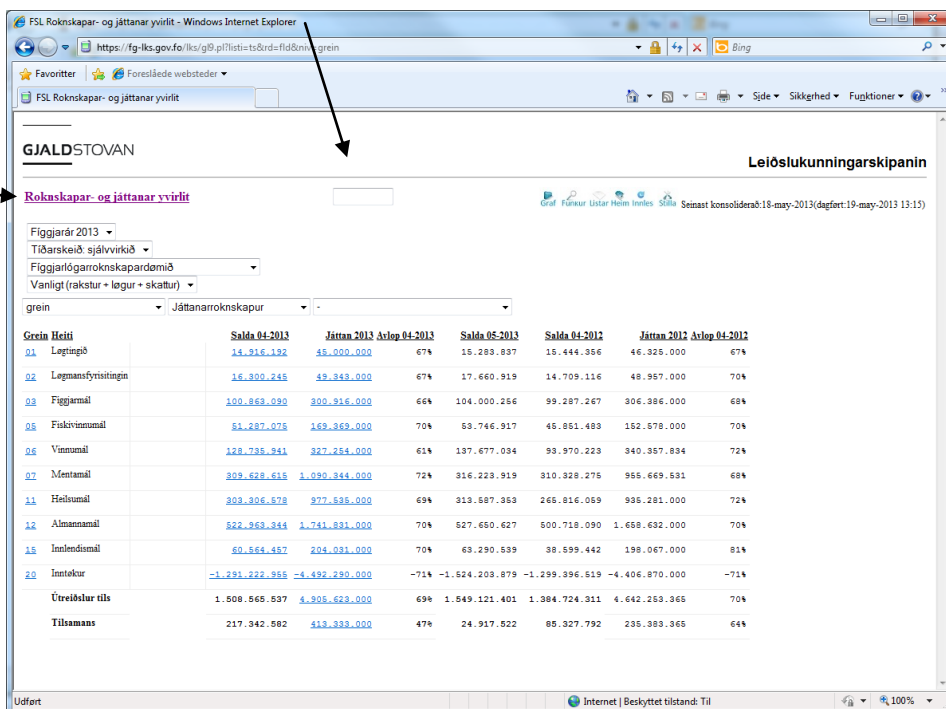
FSL Roknskapar- og játtanar yvirlit - Windows Internet Explorer

https://fg-lks.gov.fo/lks/gl9.pl?listi=ts&rd=fld&niv=grein

Bing

Favoritter
Foreslåede websteder

FSL Roknskapar- og játtanar yvirlit

Side
Sikkerhed
Funktioner

GJALDSTOVAN

Leiðslukunningarskipanin

Roknskapar- og játtanar yvirlit

Graf Funkur Listar Heim Innles Stilla
Seinast konsoliderað:18-may-2013(dagført:19-may-2013 13:15)

Fíggjarár 2013
Tíðarskeið: sjálvvirkið
Fíggjarlógarroknskapardømið
Vanligt (rakstur + løgur + skattur)

grein
Játtanarroknskapur
-

| Grein | Heiti | Salda 04-2013 | Játtan 2013 | Avlop 04-2013 | Salda 05-2013 | Salda 04-2012 | Játtan 2012 | Avlop 04-2012 |
|---|---|---|---|---|---|---|---|---|
| 01 | Løgtingið | 14.916.192 | 45.000.000 | 67% | 15.283.837 | 15.444.356 | 46.325.000 | 67% |
| 02 | Løgmansfyrisitingin | 16.300.245 | 49.343.000 | 67% | 17.660.919 | 14.709.116 | 48.957.000 | 70% |
| 03 | Fíggjarmál | 100.863.090 | 300.916.000 | 66% | 104.000.256 | 99.287.267 | 306.386.000 | 68% |
| 05 | Fiskivinnumál | 51.287.075 | 169.369.000 | 70% | 53.746.917 | 45.851.483 | 152.578.000 | 70% |
| 06 | Vinnumál | 128.735.941 | 327.254.000 | 61% | 137.677.034 | 93.970.223 | 340.357.834 | 72% |
| 07 | Mentamál | 309.628.615 | 1.090.344.000 | 72% | 316.223.919 | 310.328.275 | 955.669.531 | 68% |
| 11 | Heilsumál | 303.306.578 | 977.535.000 | 69% | 313.587.353 | 265.816.059 | 935.281.000 | 72% |
| 12 | Almannamál | 522.963.344 | 1.741.831.000 | 70% | 527.650.627 | 500.718.090 | 1.658.632.000 | 70% |
| 15 | Innlendismál | 60.564.457 | 204.031.000 | 70% | 63.290.539 | 38.599.442 | 198.067.000 | 81% |
| 20 | Inntøkur | -1.291.222.955 | -4.492.290.000 | -71% | -1.524.203.879 | -1.299.396.519 | -4.406.870.000 | -71% |
| | Útreiðslur tils | 1.508.565.537 | 4.905.623.000 | 69% | 1.549.121.401 | 1.384.724.311 | 4.642.253.365 | 70% |
| | Tilsamans | 217.342.582 | 413.333.000 | 47% | 24.917.522 | 85.327.792 | 235.383.365 | 64% |

Udført
Internet | Beskyttet tilstand: Til
100%